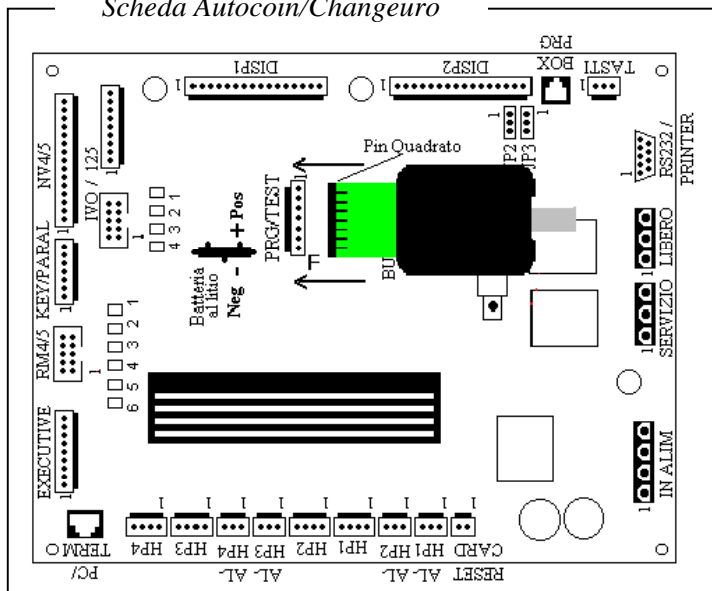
Scheda Autocoin/Changeuro

DISP1
DISP2
PRG BOX
TASTI
1
1
1
1
JP2
JP3
Pin Quadrato
RS232 / PRINTER
NV4/5
125
IVO /
1
4 3 2 1
+ Pos
Neg -
Batteria al litio
PRG/TEST
F
BU
LIBERO
1
SERVIZIO
1
KEY/PARAL
1
RM4/5
1
6 5 4 3 2 1
EXECUTIVE
1
IN ALIM
1
TERM
PC/
HP4
AL-
HP3
HP4
AL-
HP3
HP2
HP1
AL-
HP2
HP1
AL-
CARD
RESET
1
1
1
1
1
1
1
1
1